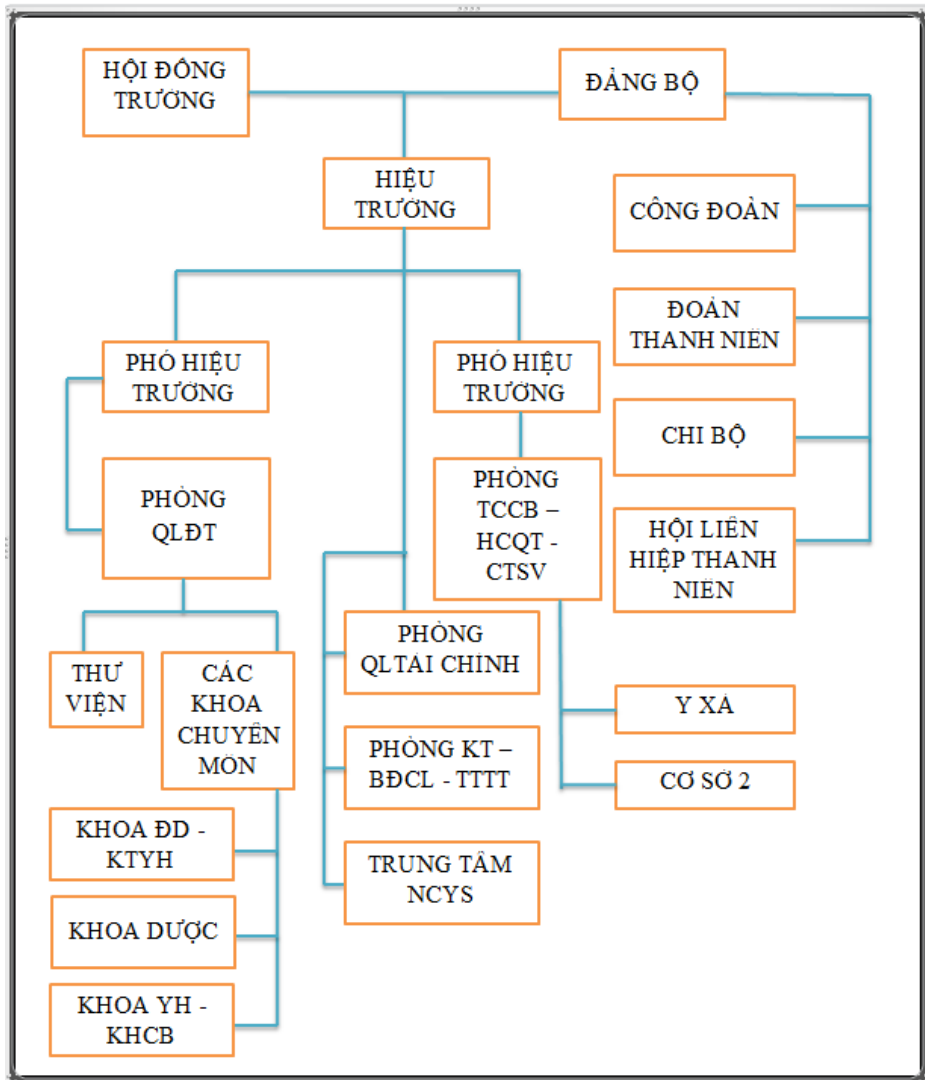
HỘI ĐỒNG TRƯỜNG

ĐẢNG BỘ

HIỆU TRƯỞNG

CÔNG ĐOÀN

ĐOÀN THANH NIÊN

PHÓ HIỆU TRƯỞNG

PHÓ HIỆU TRƯỞNG

CHI BỘ

PHÒNG QLĐT

PHÒNG TCCB – HCQT - CTSV

HỘI LIÊN HIỆP THANH NIÊN

THƯ VIỆN

CÁC KHOA CHUYÊN MÔN

PHÒNG QLTÀI CHÍNH

Y XÁ

PHÒNG KT – BĐCL - TTTT

CƠ SỞ 2

KHOA ĐD - KTYH

TRUNG TÂM NCYS

KHOA DƯỢC

KHOA YH - KHCB